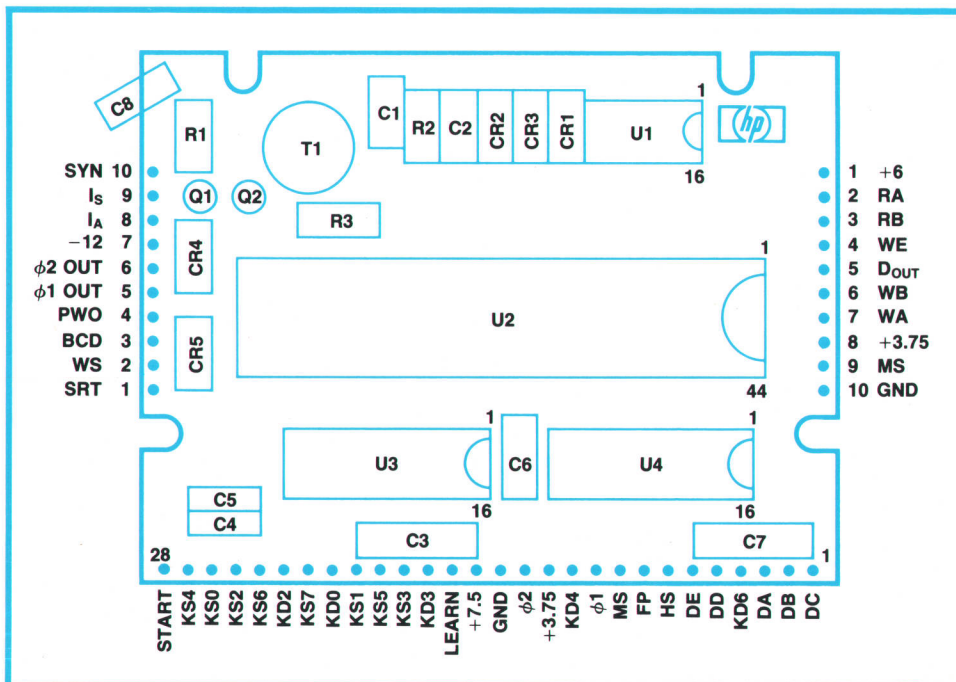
C8
R1
T1
C1
R2
C2
CR2
CR3
CR1
U1
1
hp
16
SYN 10
$I_S$ 9
$I_A$ 8
−12 7
$\phi$2 OUT 6
$\phi$1 OUT 5
PWO 4
BCD 3
WS 2
SRT 1
Q1
Q2
R3
CR4
CR5
1
U2
44
1 +6
2 RA
3 RB
4 WE
5 $D_{OUT}$
6 WB
7 WA
8 +3.75
9 MS
10 GND
1
U3
16
C6
1
U4
16
C5
C4
C3
C7
28
1
START KS4 KS0 KS2 KS6 KD2 KS7 KD0 KS1 KS5 KS3 KD3 LEARN +7.5 GND $\phi$2 +3.75 KD4 $\phi$1 MS FP HS DE DD KD6 DA DB DC